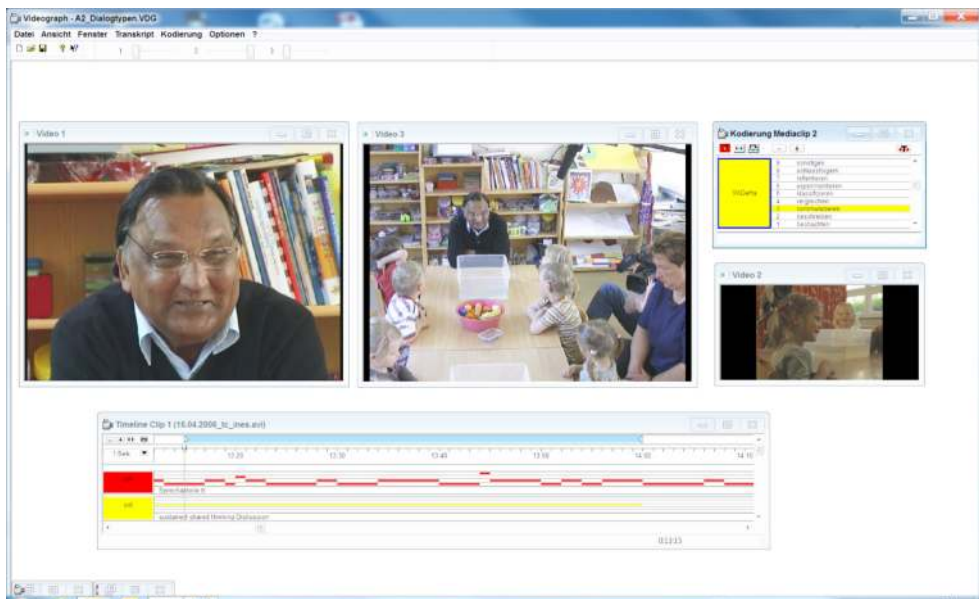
Videograph - A2_Dialogtypen.VDG

Datei Ansicht Fenster Transkript Kodierung Optionen ?

Video 1

Video 3

Kodierung Mediaclip 2

sonstiges
rollenspiel
reflektieren
argumentieren
klassifizieren
vergleichen
kommentieren
zusammen
beobachten

Video 2

Timeline Clip 1 (16.04.2008_tc_ines.avi)

1 Sek

13:20
13:30
13:40
13:50
14:00
14:10

Sprechaktivität
sustained shared thinking Diskussion

01:23